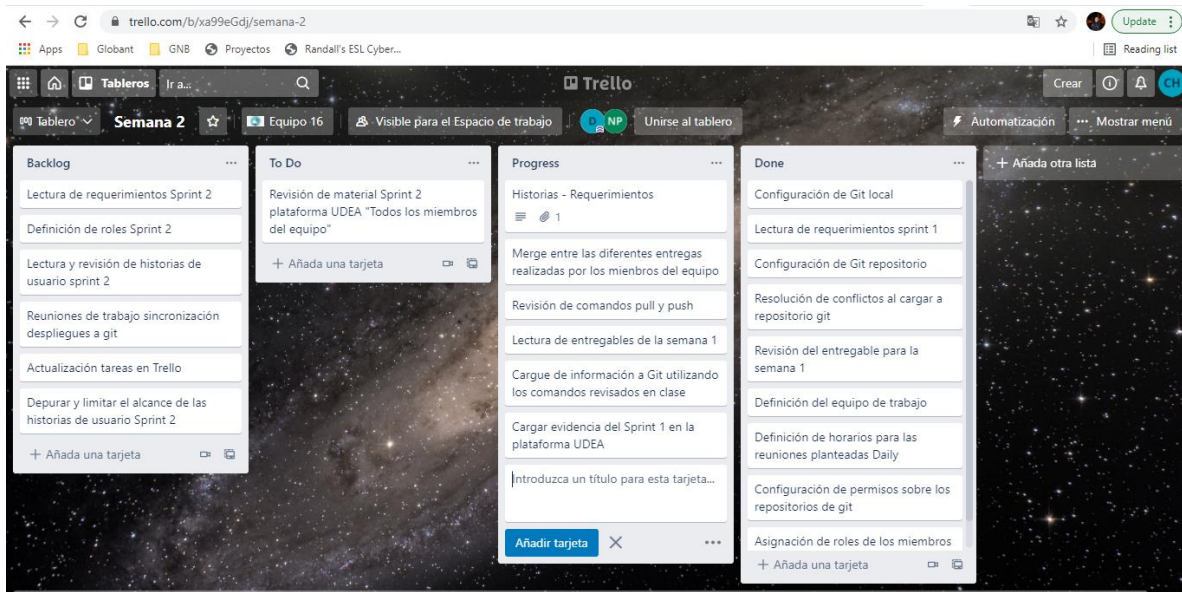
trello.com/b/xa99eGdj/semana-2

Update

Apps Globant GNB Proyectos Randall's ESL Cyber...

Reading list

Tableros Ir a...

Trello

Crear

CH

Tablero Semana 2 Equipo 16 Visible para el Espacio de trabajo D NP Unirse al tablero

Automatización ··· Mostrar menú

Backlog ···

Lectura de requerimientos Sprint 2

Definición de roles Sprint 2

Lectura y revisión de historias de usuario sprint 2

Reuniones de trabajo sincronización despliegues a git

Actualización tareas en Trello

Depurar y limitar el alcance de las historias de usuario Sprint 2

+ Añada una tarjeta

To Do ···

Revisión de material Sprint 2 plataforma UDEA "Todos los miembros del equipo"

+ Añada una tarjeta

Progress ···

Historias - Requerimientos

1

Merge entre las diferentes entregas realizadas por los mienbros del equipo

Revisión de comandos pull y push

Lectura de entregables de la semana 1

Cargue de información a Git utilizando los comandos revisados en clase

Cargar evidencia del Sprint 1 en la plataforma UDEA

Introduzca un título para esta tarjeta...

Añadir tarjeta ×

Done ···

Configuración de Git local

Lectura de requerimientos sprint 1

Configuración de Git repositorio

Resolución de conflictos al cargar a repositorio git

Revisión del entregable para la semana 1

Definición del equipo de trabajo

Definición de horarios para las reuniones planteadas Daily

Configuración de permisos sobre los repositorios de git

Asignación de roles de los miembros

+ Añada una tarjeta

+ Añada otra lista